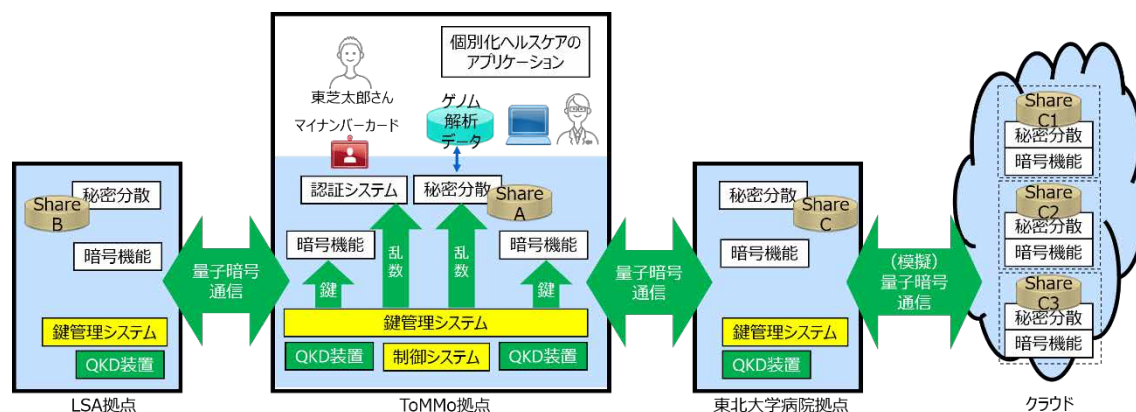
個別化ヘルスケアのアプリケーション

東芝太郎さん

マイナンバーカード

ゲノム解析データ

秘密分散

Share B

暗号機能

鍵管理システム

QKD装置

LSA拠点

量子暗号通信

認証システム

秘密分散

Share A

暗号機能

乱数

乱数

暗号機能

鍵

鍵

鍵管理システム

QKD装置

制御システム

QKD装置

ToMMo拠点

量子暗号通信

秘密分散

Share C

暗号機能

鍵管理システム

QKD装置

東北大学病院拠点

(模擬) 量子暗号通信

Share C1

秘密分散

暗号機能

Share C2

秘密分散

暗号機能

Share C3

秘密分散

暗号機能

クラウド